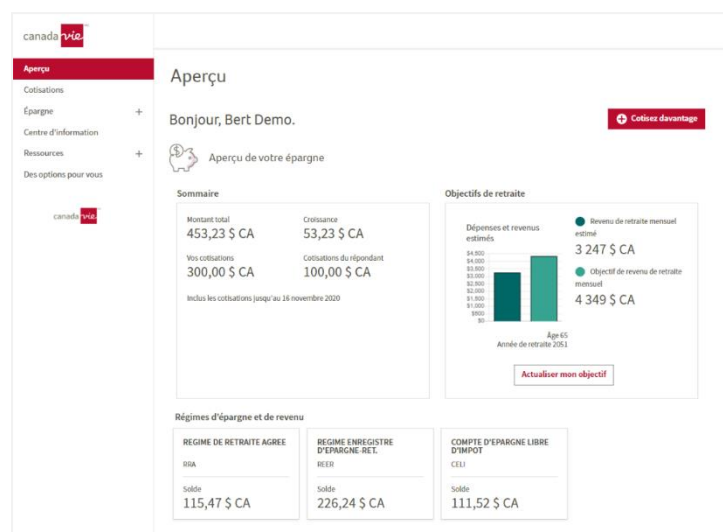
canada vie

Aperçu
Cotisations
Épargne +
Centre d'information
Ressources +
Des options pour vous

canada vie

Aperçu

Bonjour, Bert Demo.

Cotisez davantage

Aperçu de votre épargne

Sommaire

Montant total
453,23 $ CA

Croissance
53,23 $ CA

Vos cotisations
300,00 $ CA

Cotisations du répondant
100,00 $ CA

Inclus les cotisations jusqu'au 16 novembre 2020

Objectifs de retraite

Dépenses et revenus estimés

$4,500
$4,000
$3,500
$3,000
$2,500
$2,000
$1,500
$1,000
$500
$0

Âge 65
Année de retraite 2051

Revenu de retraite mensuel estimé
3 247 $ CA

Objectif de revenu de retraite mensuel
4 349 $ CA

Actualiser mon objectif

Régimes d'épargne et de revenu

REGIME DE RETRAITE AGREE
RRA
Solde
115,47 $ CA

REGIME ENREGISTRE D'EPARGNE-RET.
REER
Solde
226,24 $ CA

COMPTE D'EPARGNE LIBRE D'IMPOT
CELI
Solde
111,52 $ CA